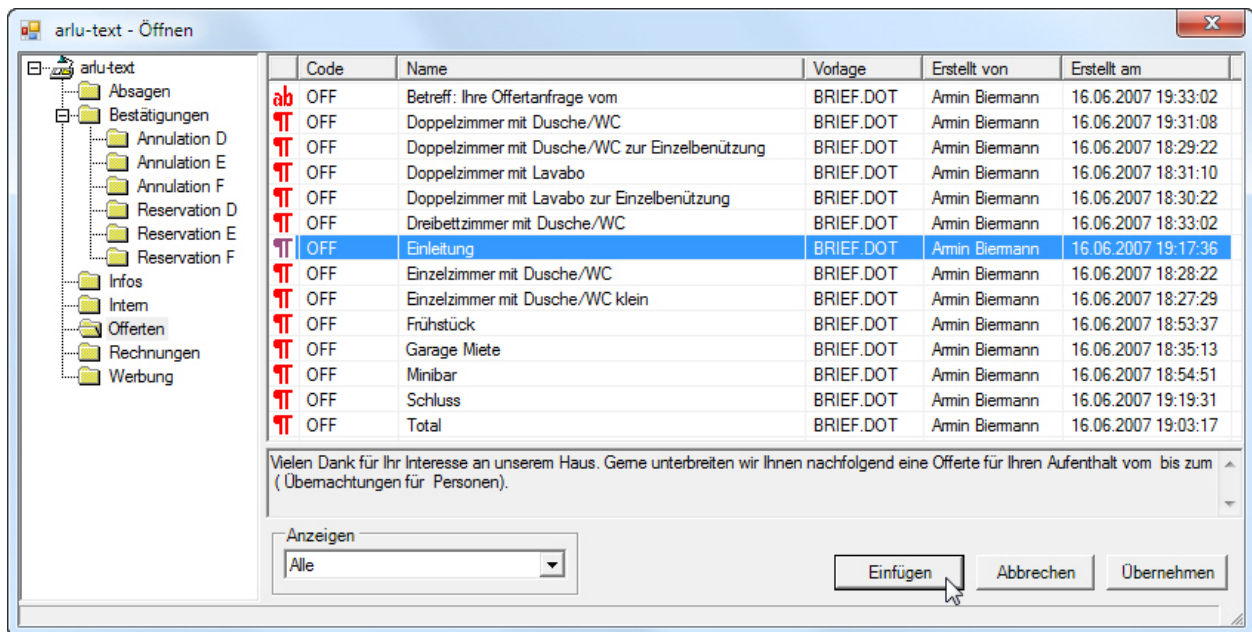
arlu-text - Öffnen

arlu-text
Absagen
Bestätigungen
Annulation D
Annulation E
Annulation F
Reservation D
Reservation E
Reservation F
Infos
Intern
Offerten
Rechnungen
Werbung

| | Code | Name | Vorlage | Erstellt von | Erstellt am |
|---|---|---|---|---|---|
| ab | OFF | Betreff: Ihre Offertanfrage vom | BRIEF.DOT | Armin Biermann | 16.06.2007 19:33:02 |
| ¶ | OFF | Doppelzimmer mit Dusche/WC | BRIEF.DOT | Armin Biermann | 16.06.2007 19:31:08 |
| ¶ | OFF | Doppelzimmer mit Dusche/WC zur Einzelbenützung | BRIEF.DOT | Armin Biermann | 16.06.2007 18:29:22 |
| ¶ | OFF | Doppelzimmer mit Lavabo | BRIEF.DOT | Armin Biermann | 16.06.2007 18:31:10 |
| ¶ | OFF | Doppelzimmer mit Lavabo zur Einzelbenützung | BRIEF.DOT | Armin Biermann | 16.06.2007 18:30:22 |
| ¶ | OFF | Dreibettzimmer mit Dusche/WC | BRIEF.DOT | Armin Biermann | 16.06.2007 18:33:02 |
| ¶ | OFF | Einleitung | BRIEF.DOT | Armin Biermann | 16.06.2007 19:17:36 |
| ¶ | OFF | Einzelzimmer mit Dusche/WC | BRIEF.DOT | Armin Biermann | 16.06.2007 18:28:22 |
| ¶ | OFF | Einzelzimmer mit Dusche/WC klein | BRIEF.DOT | Armin Biermann | 16.06.2007 18:27:29 |
| ¶ | OFF | Frühstück | BRIEF.DOT | Armin Biermann | 16.06.2007 18:53:37 |
| ¶ | OFF | Garage Miete | BRIEF.DOT | Armin Biermann | 16.06.2007 18:35:13 |
| ¶ | OFF | Minibar | BRIEF.DOT | Armin Biermann | 16.06.2007 18:54:51 |
| ¶ | OFF | Schluss | BRIEF.DOT | Armin Biermann | 16.06.2007 19:19:31 |
| ¶ | OFF | Total | BRIEF.DOT | Armin Biermann | 16.06.2007 19:03:17 |

Vielen Dank für Ihr Interesse an unserem Haus. Gerne unterbreiten wir Ihnen nachfolgend eine Offerte für Ihren Aufenthalt vom bis zum ( Übernachtungen für Personen).

Anzeigen
Alle

Einfügen
Abbrechen
Übernehmen